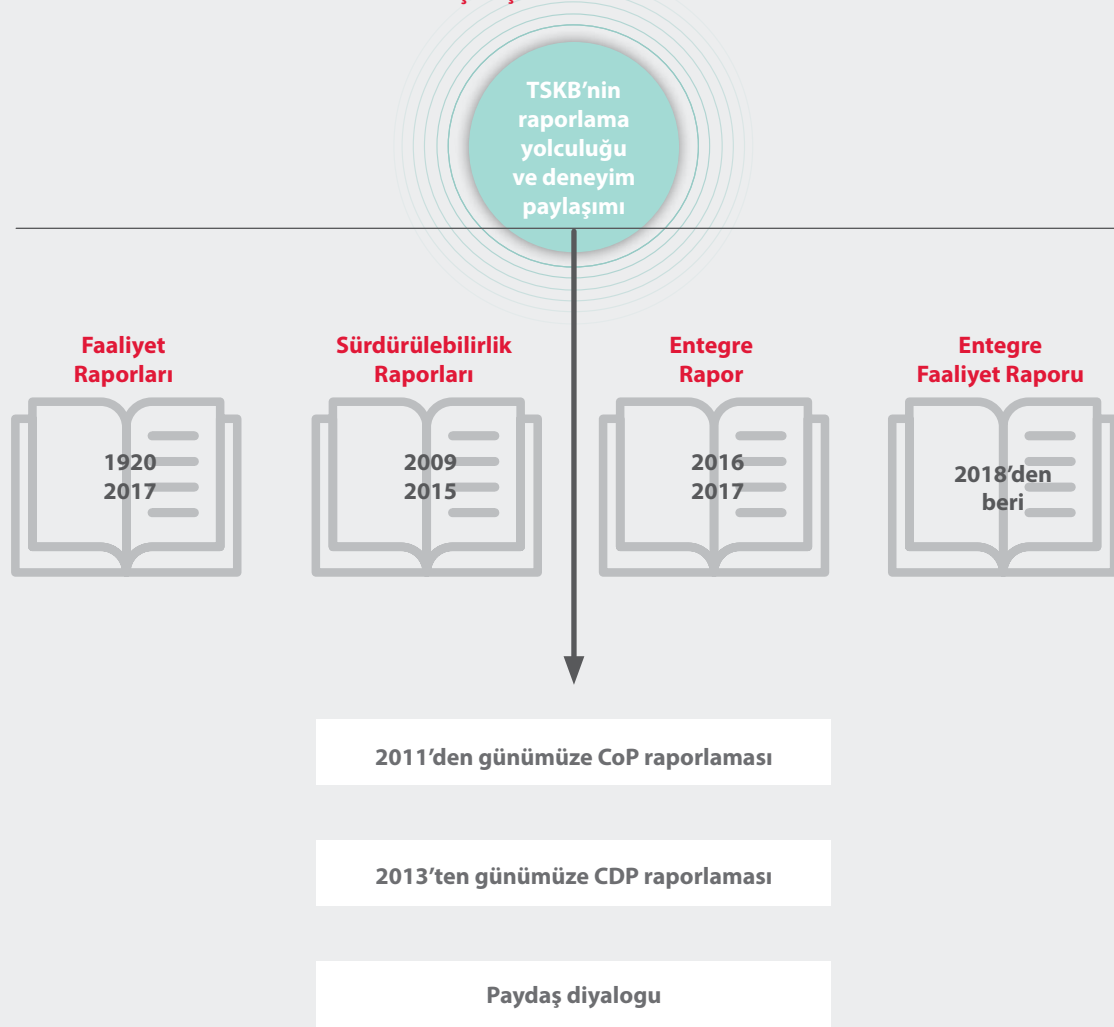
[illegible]

TSKB'nin raporlama yolculuğu ve deneyim paylaşımı

Faaliyet Raporları
1920
2017

Sürdürülebilirlik Raporları
2009
2015

Entegre Rapor
2016
2017

Entegre Faaliyet Raporu
2018'den beri

2011'den günümüze CoP raporlaması

2013'ten günümüze CDP raporlaması

Paydaş diyalogu